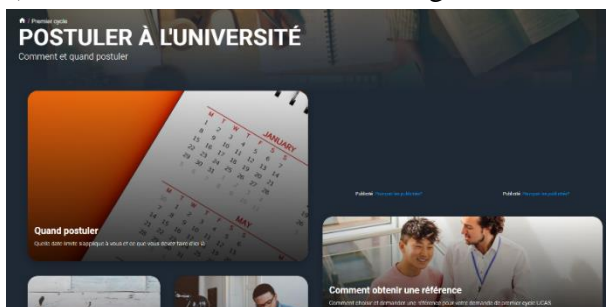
/ Premier cycle
POSTULER À L'UNIVERSITÉ
Comment et quand postuler

JANUARY
M T W T F S S
MAY

Quand postuler
Quelle date limite s'applique à vous et ce que vous devez faire d'ici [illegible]

Publicité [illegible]
Publicité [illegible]

Comment obtenir une référence
Comment choisir et demander une référence pour votre demande de premier cycle UCAS